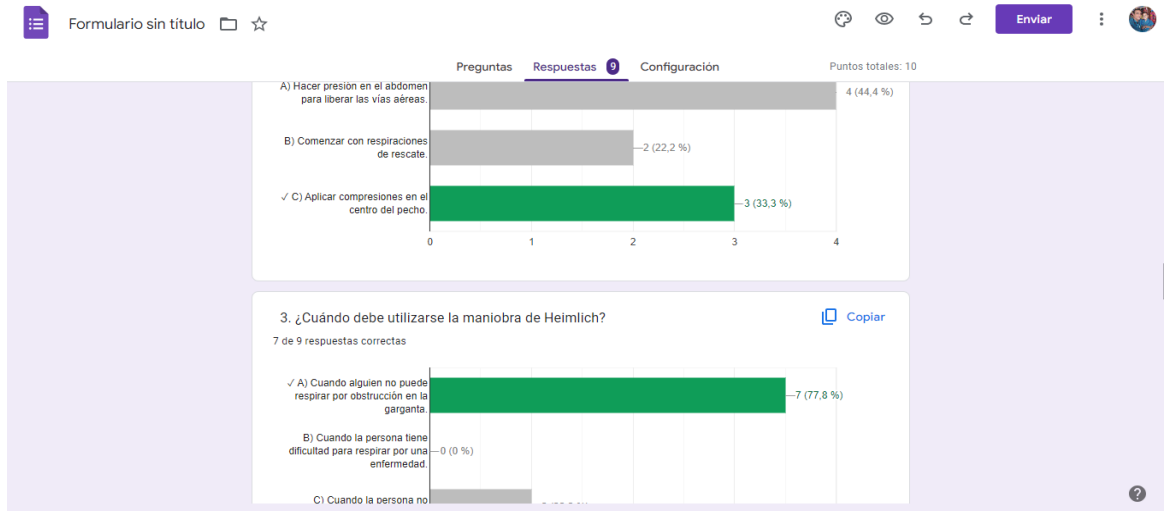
Formulario sin título

Enviar

Preguntas Respuestas 9 Configuración

Puntos totales: 10

A) Hacer presión en el abdomen para liberar las vías aéreas.
4 (44,4 %)

B) Comenzar con respiraciones de rescate.
2 (22,2 %)

✓ C) Aplicar compresiones en el centro del pecho.
3 (33,3 %)

0 1 2 3 4

3. ¿Cuándo debe utilizarse la maniobra de Heimlich?

Copiar

7 de 9 respuestas correctas

✓ A) Cuando alguien no puede respirar por obstrucción en la garganta.
7 (77,8 %)

B) Cuando la persona tiene dificultad para respirar por una enfermedad.
0 (0 %)

C) Cuando la persona no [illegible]
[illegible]

?